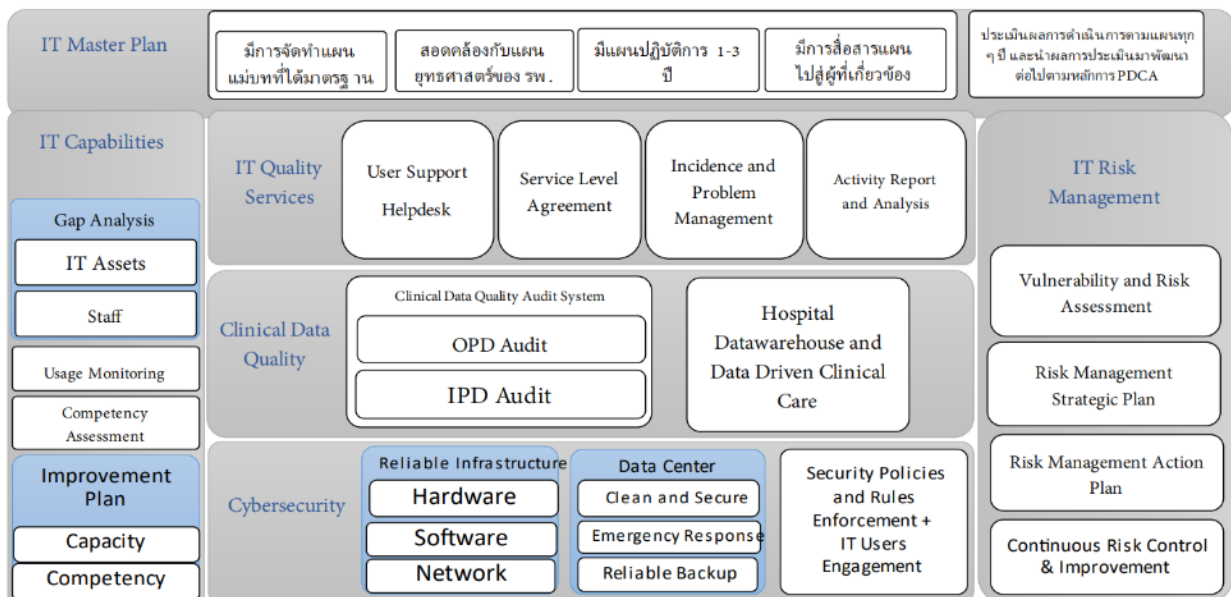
IT Master Plan

มีการจัดทำแผนแม่บทที่ได้มาตรฐาน

สอดคล้องกับแผนยุทธศาสตร์ของ รพ.

มีแผนปฏิบัติการ 1-3 ปี

มีการสื่อสารแผนไปสู่ผู้ที่เกี่ยวข้อง

ประเมินผลการดำเนินการตามแผนทุกๆ ปี และนำผลการประเมินมาพัฒนาต่อไปตามหลักการ PDCA

IT Capabilities

Gap Analysis

IT Assets

Staff

Usage Monitoring

Competency Assessment

Improvement Plan

Capacity

Competency

IT Quality Services

User Support Helpdesk

Service Level Agreement

Incidence and Problem Management

Activity Report and Analysis

Clinical Data Quality

Clinical Data Quality Audit System

OPD Audit

IPD Audit

Hospital Datawarehouse and Data Driven Clinical Care

Cybersecurity

Reliable Infrastructure

Hardware

Software

Network

Data Center

Clean and Secure

Emergency Response

Reliable Backup

Security Policies and Rules Enforcement + IT Users Engagement

IT Risk Management

Vulnerability and Risk Assessment

Risk Management Strategic Plan

Risk Management Action Plan

Continuous Risk Control & Improvement